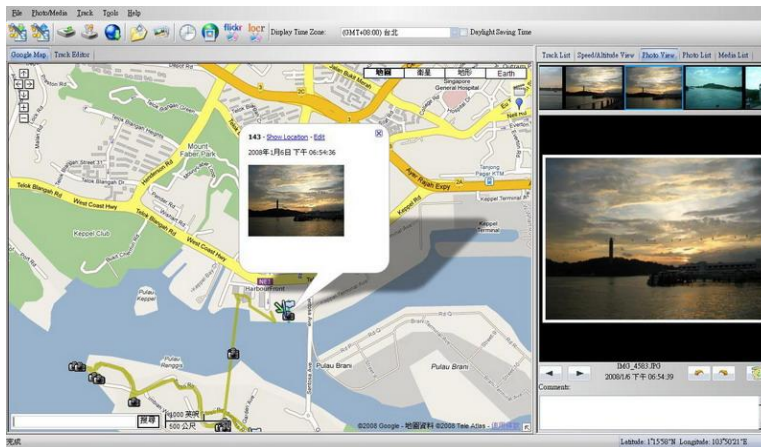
File Photo/Media Track Tools Help

flickr locr Display Time Zone: (GMT+08:00) 台北 Daylight Saving Time

Google Map Track Editor

Track List Speed/Altitude View Photo View Photo List Media List

地圖 衛星 地形 Earth

143 - Show Location - Edit

2008年1月6日 下午 06:54:36

Singapore General Hospital

Mount Faber Park

Telok Blangah Rd

West Coast Hwy

Keppel Club

Ayer Rajah Expy

Keppel Rd

Tanjong Pagar KTM

Keppel Terminal

HarbourFront

Pulau Keppel

Pulau Brani

Pulau Renggit

Pulau Brani

搜尋

2000 英尺

500 公尺

©2008 Google - 地圖資料 ©2008 Tele Atlas - 使用條款

IMG_4563.JPG

2008/1/6 下午 06:54:39

Comments:

完成

Latitude: 1°15'58"N Longitude: 103°50'21"E